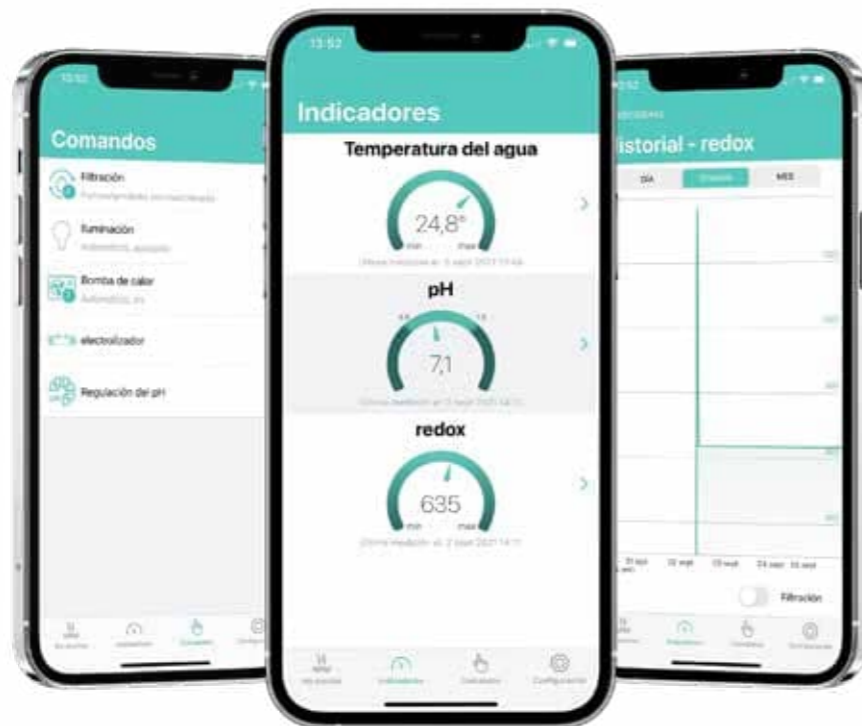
13:52

Comandos

Filtración
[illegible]

Iluminación
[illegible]

Bomba de calor
Automático, en

electrolizador

Regulación del pH

13:52

Indicadores

Temperatura del agua

24,8°
min máx
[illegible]

pH

7,1
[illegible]

redox

635
min máx
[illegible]

Mi piscina Indicadores Comandos Configuración

13:52

istorial - redox

DÍA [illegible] MES

Filtración